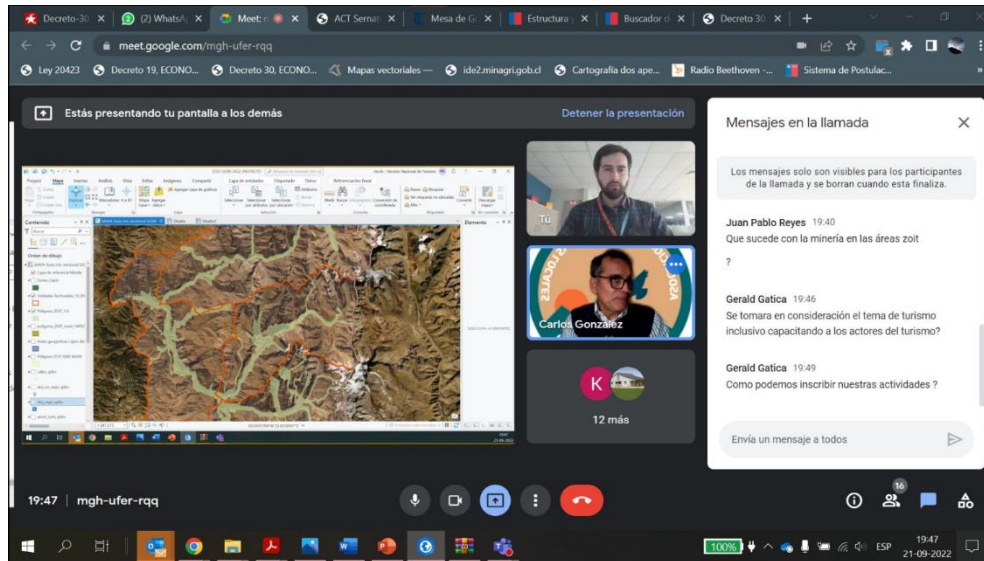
Decreto-30 | (2) WhatsA | Meet: | ACT Sernat | Mesa de G | Estructura | Buscador d | Decreto 30

meet.google.com/mgh-ufer-rqq

Ley 20423 | Decreto 19, ECONO... | Decreto 30, ECONO... | Mapas vectoriales — | ide2.minagri.gob.cl | Cartografía dos ape... | Radio Beethoven -... | Sistema de Postulac...

Estás presentando tu pantalla a los demás

Detener la presentación

Tú

Carlos Gonzalez

K

12 más

Mensajes en la llamada

Los mensajes solo son visibles para los participantes de la llamada y se borran cuando esta finaliza.

Juan Pablo Reyes 19:40
Que sucede con la minería en las áreas zoit

?

Gerald Gatica 19:46
Se tomara en consideración el tema de turismo inclusivo capacitando a los actores del turismo?

Gerald Gatica 19:49
Como podemos inscribir nuestras actividades ?

Envía un mensaje a todos

19:47 | mgh-ufer-rqq

16

100%

ESP

19:47
21-09-2022